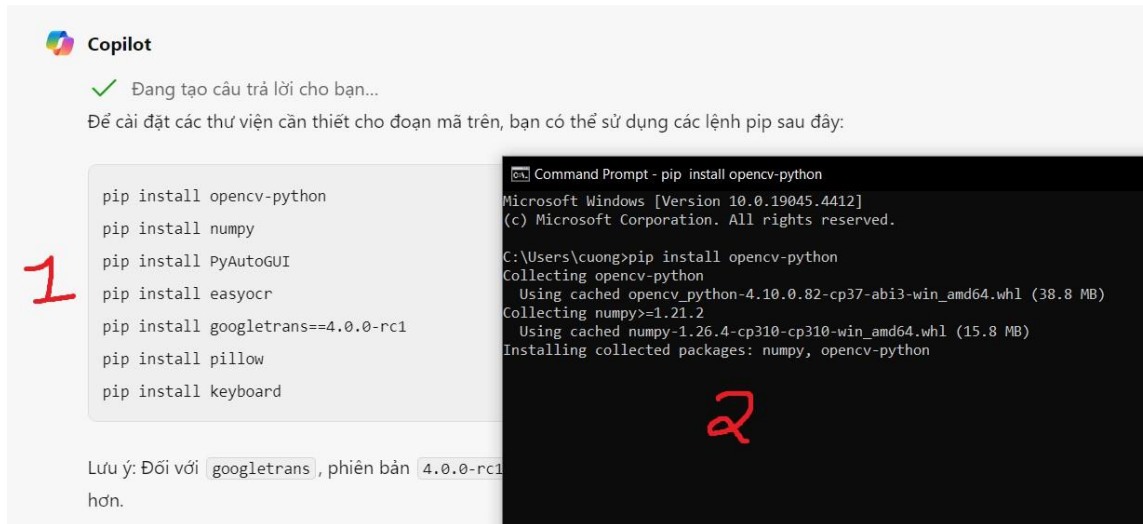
Copilot

Đang tạo câu trả lời cho bạn...

Để cài đặt các thư viện cần thiết cho đoạn mã trên, bạn có thể sử dụng các lệnh pip sau đây:

pip install opencv-python
pip install numpy
pip install PyAutoGUI
pip install easyocr
pip install googletrans==4.0.0-rc1
pip install pillow
pip install keyboard

1

Lưu ý: Đối với googletrans, phiên bản 4.0.0-rc1 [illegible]
hơn.

Command Prompt - pip install opencv-python

Microsoft Windows [Version 10.0.19045.4412]
(c) Microsoft Corporation. All rights reserved.

C:\Users\cuong>pip install opencv-python
Collecting opencv-python
  Using cached opencv_python-4.10.0.82-cp37-abi3-win_amd64.whl (38.8 MB)
Collecting numpy>=1.21.2
  Using cached numpy-1.26.4-cp310-cp310-win_amd64.whl (15.8 MB)
Installing collected packages: numpy, opencv-python

2